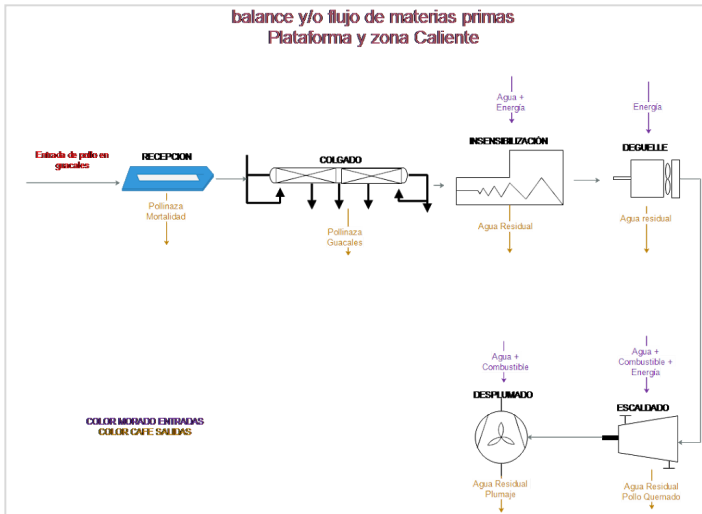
balance y/o flujo de materias primas
Plataforma y zona Caliente

Entada de pollo en guacales

RECEPCION

Pollinaza
Mortalidad

COLGADO

Pollinaza
Guacales

Agua +
Energía

INSENSIBILIZACIÓN

Agua Residual

Energía

DEGUELLE

Agua residual

Agua +
Combustible +
Energía

ESCALDADO

Agua Residual
Pollo Quemado

Agua +
Combustible

DESPLUMADO

Agua Residual
Plumaje

COLOR MORADO ENTRADAS
COLOR CAFE SALIDAS